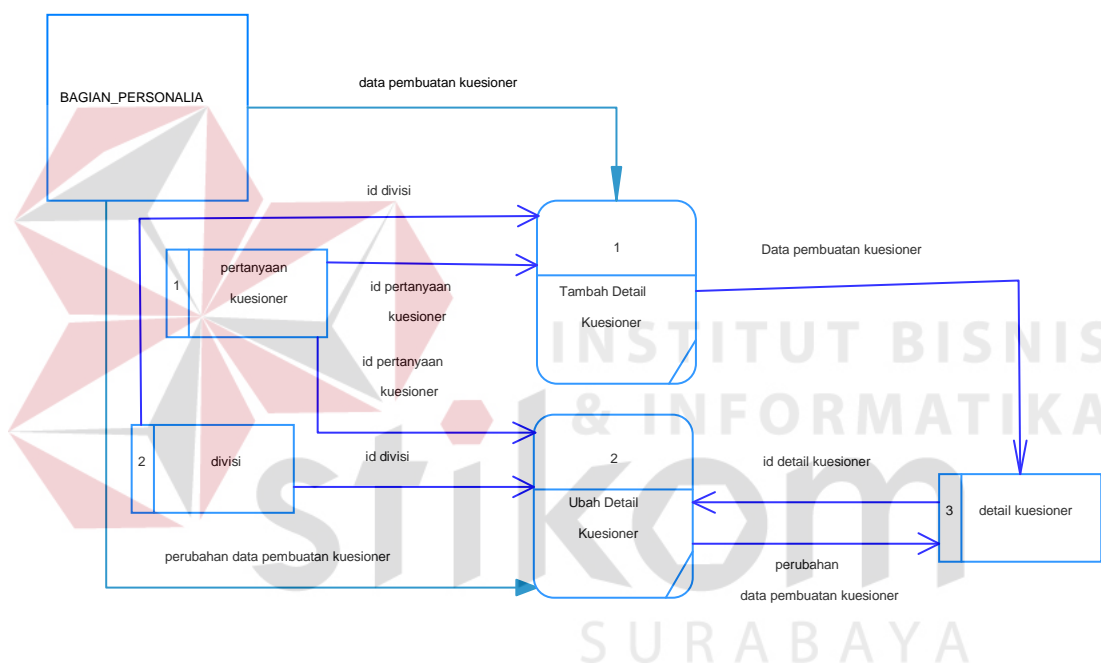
BAGIAN_PERSONALIA

data pembuatan kuesioner

id divisi

1

Tambah Detail Kuesioner

Data pembuatan kuesioner

1 pertanyaan kuesioner

id pertanyaan kuesioner

id pertanyaan kuesioner

INSTITUT BISNIS & INFORMATIKA

2 divisi

id divisi

2

Ubah Detail Kuesioner

id detail kuesioner

3 detail kuesioner

perubahan data pembuatan kuesioner

perubahan data pembuatan kuesioner

stikom

SURABAYA